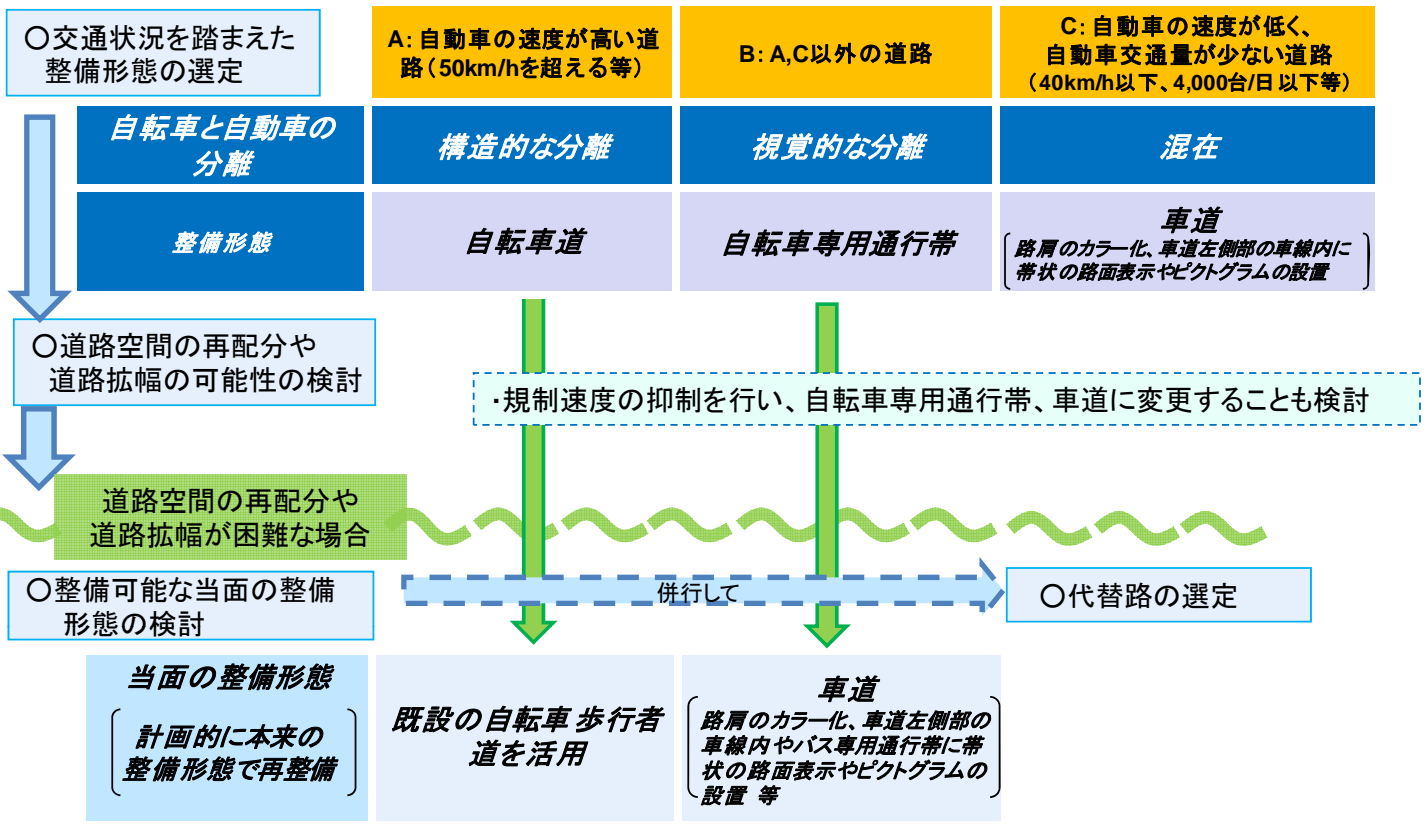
○交通状況を踏まえた整備形態の選定

A: 自動車の速度が高い道路（50km/hを超える等）

B: A,C以外の道路

C: 自動車の速度が低く、自動車交通量が少ない道路（40km/h以下、4,000台/日 以下等）

| 自転車と自動車の分離 | 構造的な分離 | 視覚的な分離 | 混在 |
|---|---|---|---|
| 整備形態 | 自転車道 | 自転車専用通行帯 | 車道（路肩のカラー化、車道左側部の車線内に帯状の路面表示やピクトグラムの設置） |

○道路空間の再配分や道路拡幅の可能性の検討

・規制速度の抑制を行い、自転車専用通行帯、車道に変更することも検討

道路空間の再配分や道路拡幅が困難な場合

○整備可能な当面の整備形態の検討

併行して

○代替路の選定

当面の整備形態（計画的に本来の整備形態で再整備）

既設の自転車歩行者道を活用

車道（路肩のカラー化、車道左側部の車線内やバス専用通行帯に帯状の路面表示やピクトグラムの設置 等）